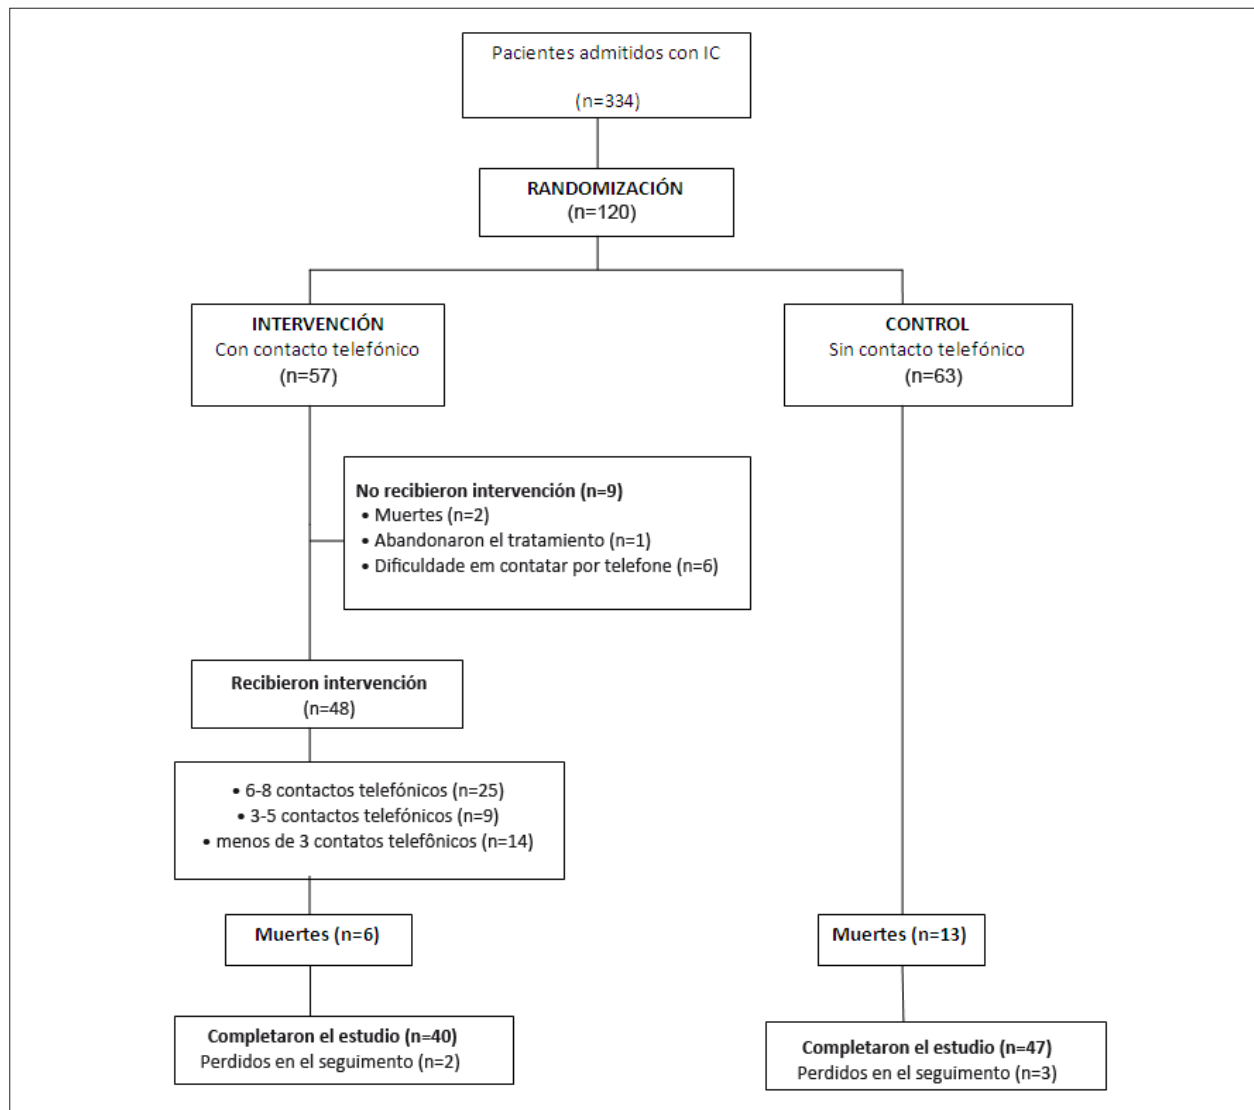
Pacientes admitidos con IC

(n=334)

RANDOMIZACIÓN
(n=120)

INTERVENCIÓN
Con contacto telefónico
(n=57)

CONTROL
Sin contacto telefónico
(n=63)

No recibieron intervención (n=9)
• Muertes (n=2)
• Abandonaron el tratamiento (n=1)
• Dificuldade em contatar por telefone (n=6)

Recibieron intervención
(n=48)

• 6-8 contactos telefónicos (n=25)
• 3-5 contactos telefónicos (n=9)
• menos de 3 contatos telefônicos (n=14)

Muertes (n=6)

Muertes (n=13)

Completaron el estudio (n=40)
Perdidos en el seguimento (n=2)

Completaron el estudio (n=47)
Perdidos en el seguimento (n=3)